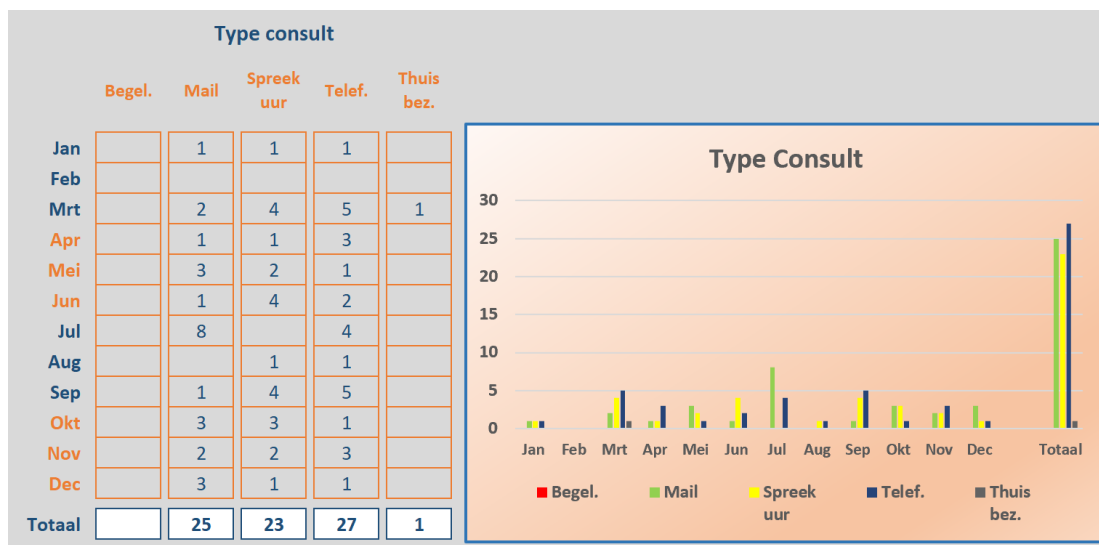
Type consult

| | Begel. | Mail | Spreek uur | Telef. | Thuis bez. |
|---|---|---|---|---|---|
| Jan | | 1 | 1 | 1 | |
| Feb | | | | | |
| Mrt | | 2 | 4 | 5 | 1 |
| Apr | | 1 | 1 | 3 | |
| Mei | | 3 | 2 | 1 | |
| Jun | | 1 | 4 | 2 | |
| Jul | | 8 | | 4 | |
| Aug | | | 1 | 1 | |
| Sep | | 1 | 4 | 5 | |
| Okt | | 3 | 3 | 1 | |
| Nov | | 2 | 2 | 3 | |
| Dec | | 3 | 1 | 1 | |
| Totaal | | 25 | 23 | 27 | 1 |

Type Consult

30
25
20
15
10
5
0

Jan Feb Mrt Apr Mei Jun Jul Aug Sep Okt Nov Dec Totaal

Begel. Mail Spreek uur Telef. Thuis bez.